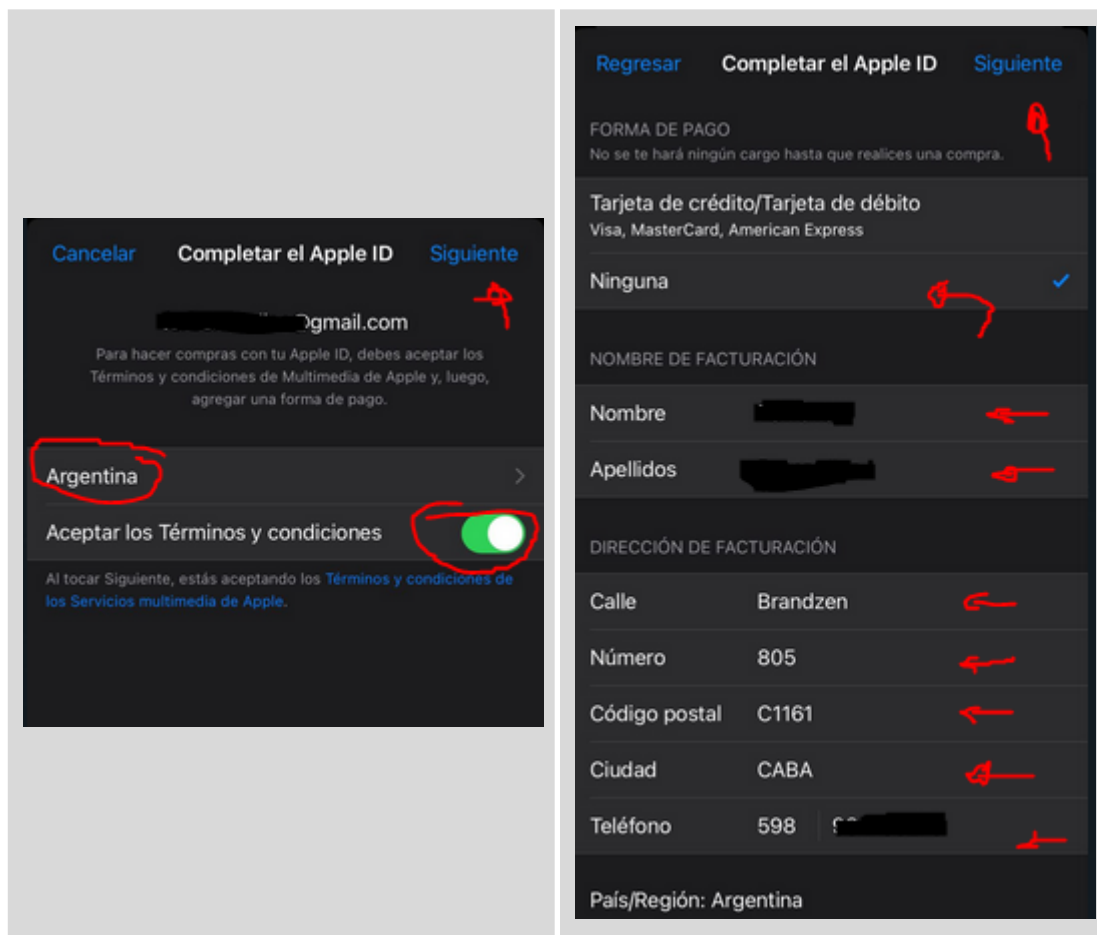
Cancelar Completar el Apple ID Siguiente

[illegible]@gmail.com

Para hacer compras con tu Apple ID, debes aceptar los Términos y condiciones de Multimedia de Apple y, luego, agregar una forma de pago.

Argentina

Aceptar los Términos y condiciones

Al tocar Siguiente, estás aceptando los Términos y condiciones de los Servicios multimedia de Apple.

Regresar Completar el Apple ID Siguiente

FORMA DE PAGO
No se te hará ningún cargo hasta que realices una compra.

Tarjeta de crédito/Tarjeta de débito
Visa, MasterCard, American Express

Ninguna

NOMBRE DE FACTURACIÓN

Nombre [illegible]
Apellidos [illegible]

DIRECCIÓN DE FACTURACIÓN

Calle Brandzen
Número 805
Código postal C1161
Ciudad CABA
Teléfono 598 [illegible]

País/Región: Argentina